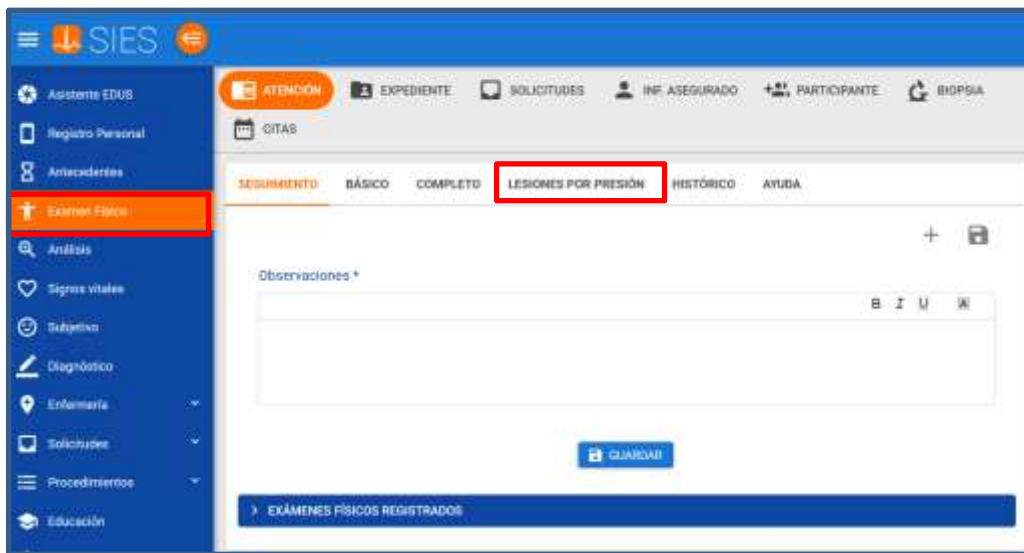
SIES

Asistente EDUS
Registro Personal
Antecedentes
Examen Físico
Análisis
Signos vitales
Subjetivo
Diagnóstico
Enfermería
Solicitudes
Procedimientos
Educación

ATENCIÓN
EXPEDIENTE
SOLICITUDES
INF. ASEGURADO
PARTICIPANTE
BIOPSIA
CITAS

SEGUIMIENTO
BÁSICO
COMPLETO
LESIONES POR PRESIÓN
HISTÓRICO
AYUDA

+

Observaciones *

B I U

GUARDAR

EXÁMENES FÍSICOS REGISTRADOS